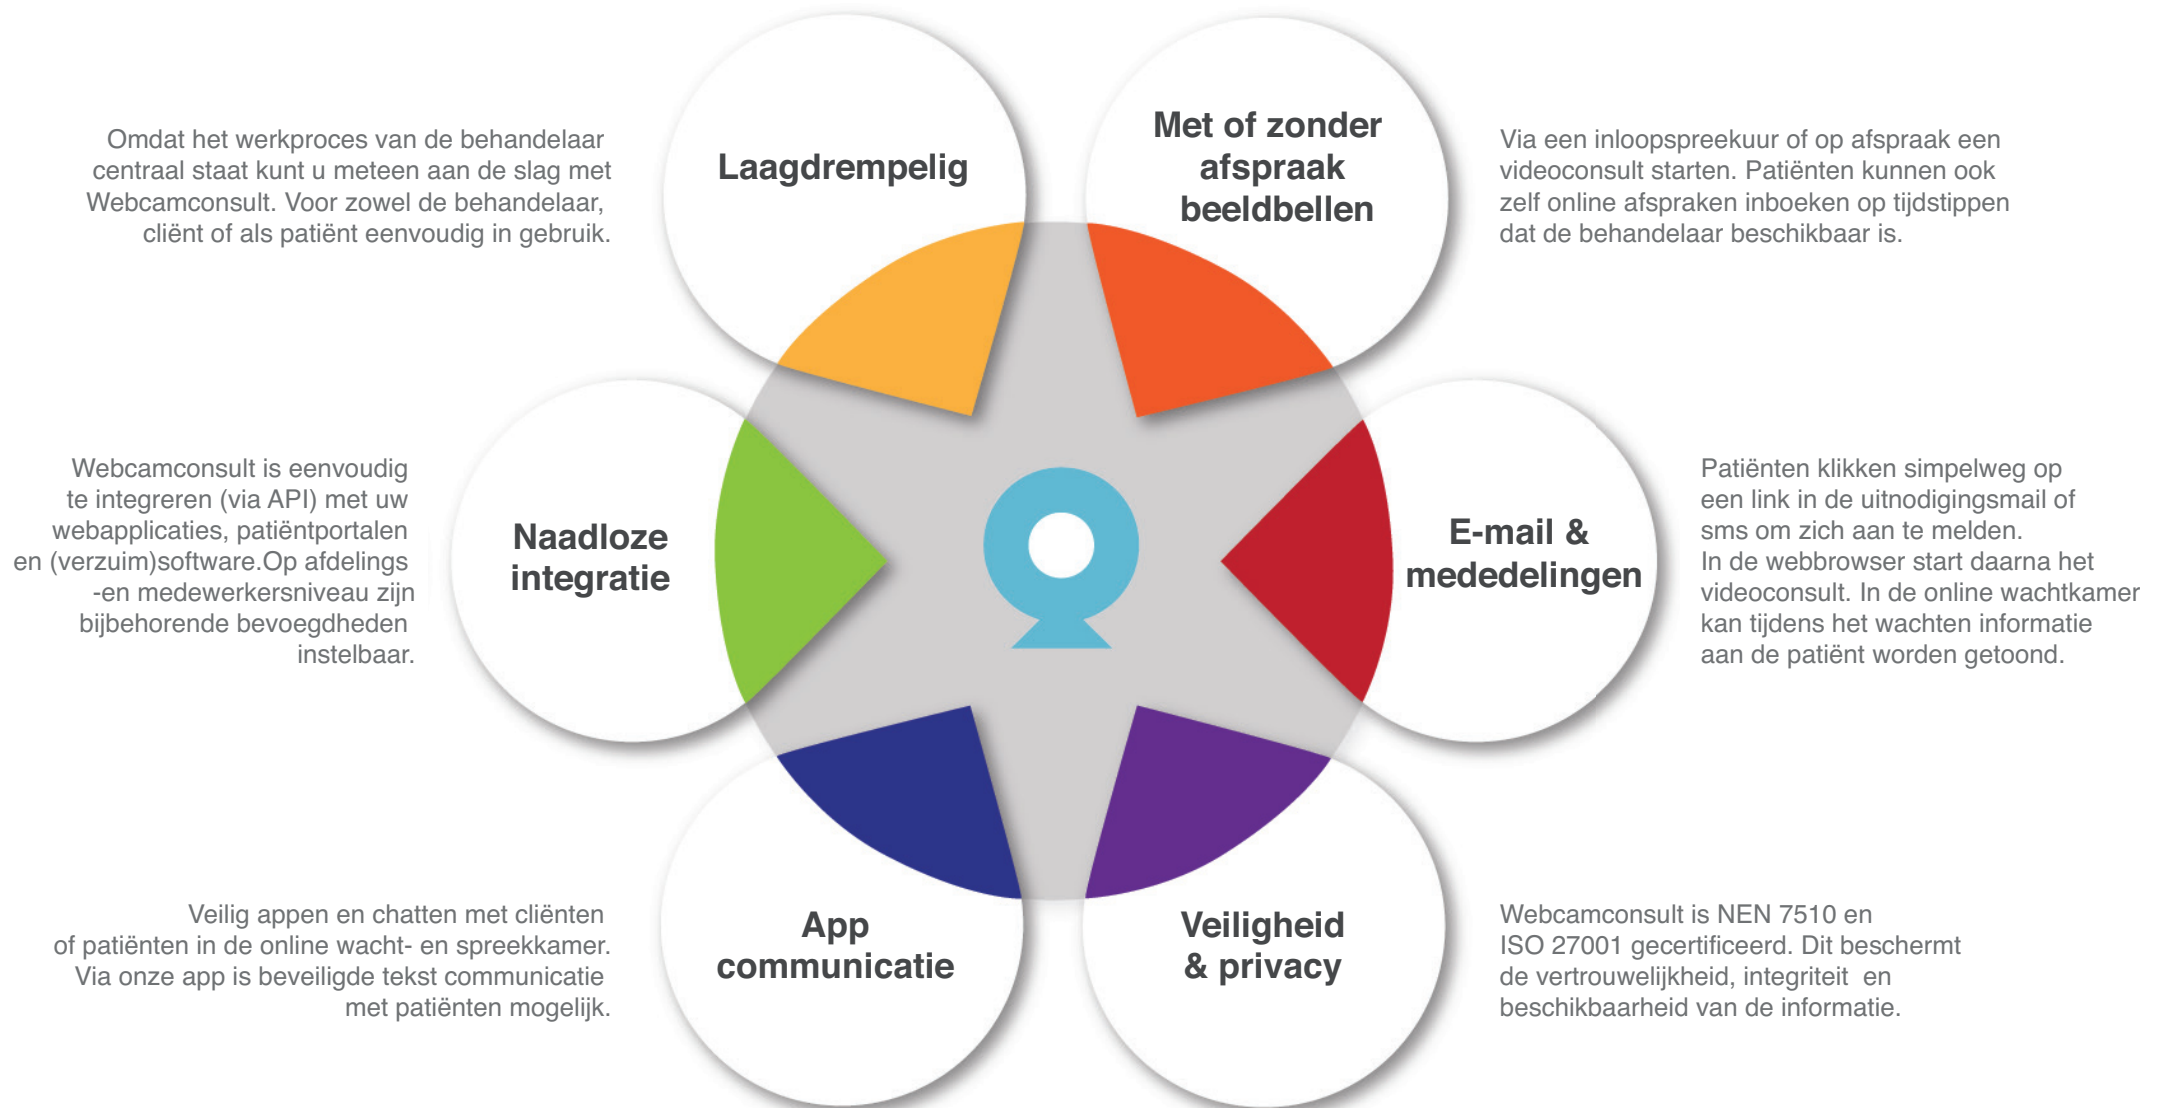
Omdat het werkproces van de behandelaar centraal staat kunt u meteen aan de slag met Webcamconsult. Voor zowel de behandelaar, cliënt of als patiënt eenvoudig in gebruik.

Laagdrempelig

Met of zonder afspraak beeldbellen

Via een inloopspreekuur of op afspraak een videoconsult starten. Patiënten kunnen ook zelf online afspraken inboeken op tijdstippen dat de behandelaar beschikbaar is.

Webcamconsult is eenvoudig te integreren (via API) met uw webapplicaties, patiëntportalen en (verzuim)software.Op afdelings -en medewerkersniveau zijn bijbehorende bevoegdheden instelbaar.

Naadloze integratie

E-mail & mededelingen

Patiënten klikken simpelweg op een link in de uitnodigingsmail of sms om zich aan te melden. In de webbrowser start daarna het videoconsult. In de online wachtkamer kan tijdens het wachten informatie aan de patiënt worden getoond.

Veilig appen en chatten met cliënten of patiënten in de online wacht- en spreekkamer. Via onze app is beveiligde tekst communicatie met patiënten mogelijk.

App communicatie

Veiligheid & privacy

Webcamconsult is NEN 7510 en ISO 27001 gecertificeerd. Dit beschermt de vertrouwelijkheid, integriteit en beschikbaarheid van de informatie.